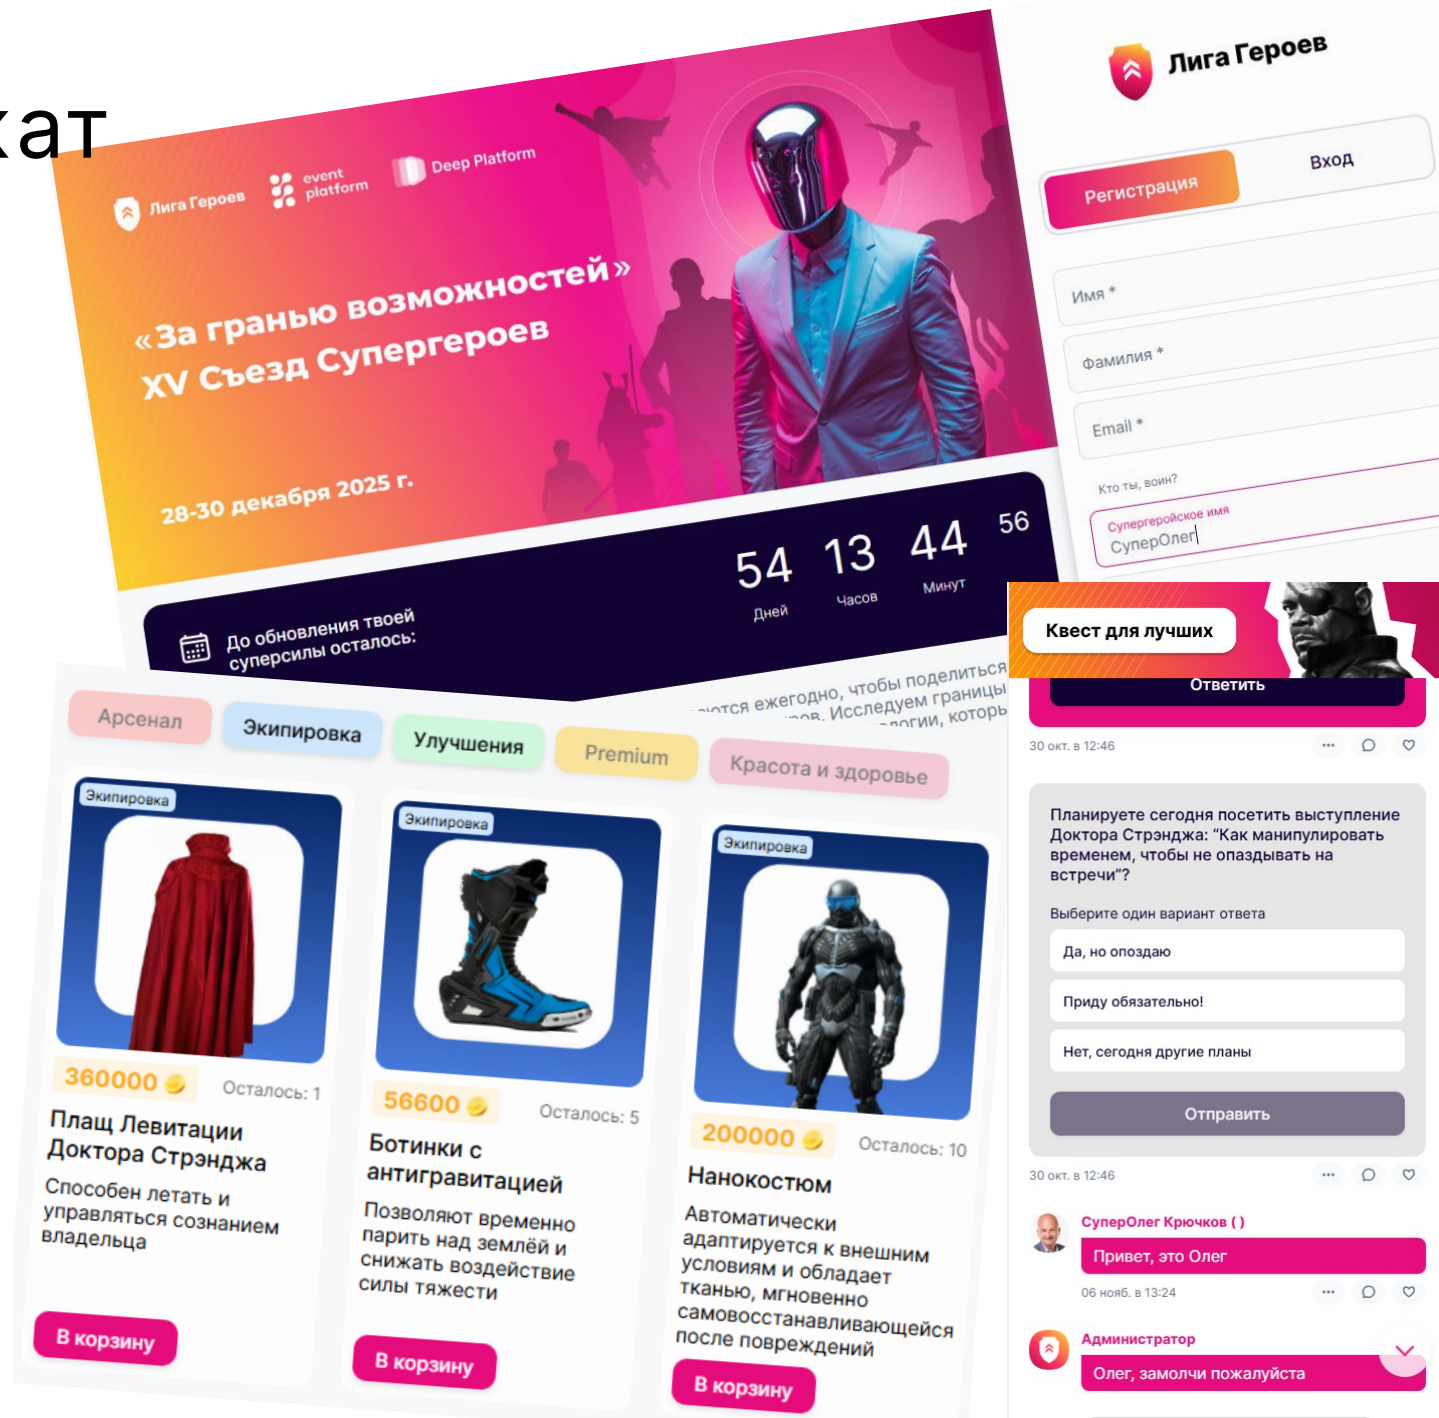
кат

Лига Героев event platform Deep Platform

«За гранью возможностей»
XV Съезд Супергероев

28-30 декабря 2025 г.

До обновления твоей суперсилы осталось:

54 Дней 13 Часов 44 Минут 56

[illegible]тся ежегодно, чтобы поделиться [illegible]ов. Исследуем границы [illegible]логии, которы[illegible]

Лига Героев

Регистрация Вход

Имя *

Фамилия *

Email *

Кто ты, воин?

Супергеройское имя
СуперОлег

Квест для лучших

Ответить

30 окт. в 12:46

Планируете сегодня посетить выступление Доктора Стрэнджа: "Как манипулировать временем, чтобы не опаздывать на встречи"?

Выберите один вариант ответа

Да, но опоздаю

Приду обязательно!

Нет, сегодня другие планы

Отправить

30 окт. в 12:46

СуперОлег Крючков ( )
Привет, это Олег
06 нояб. в 13:24

Администратор
Олег, замолчи пожалуйста

Арсенал Экипировка Улучшения Premium Красота и здоровье

Экипировка
360000 Осталось: 1
Плащ Левитации Доктора Стрэнджа
Способен летать и управляться сознанием владельца
В корзину

Экипировка
56600 Осталось: 5
Ботинки с антигравитацией
Позволяют временно парить над землёй и снижать воздействие силы тяжести
В корзину

Экипировка
200000 Осталось: 10
Нанокостюм
Автоматически адаптируется к внешним условиям и обладает тканью, мгновенно самовосстанавливающейся после повреждений
В корзину